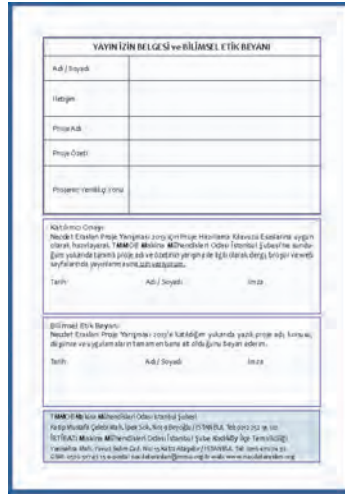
YAYIN İZİN BELGESİ ve BİLİMSEL ETİK BEYANI

| Adı / Soyadı | |
|---|---|
| İletişim | |
| Proje Adı | |
| Proje Özeti | |
| Projenin Yenilikçi Yönü | |

Katılımcı Onayı:
Necdet Eraslan Proje Yarışması 2013 için Proje Hazırlama Kılavuzu Esaslarına uygun olarak hazırlayarak TMMOB Makina Mühendisleri Odası İstanbul Şubesi'ne sunduğum yukarıda tanımlı proje adı ve özetinin yarışma ile ilgili olarak dergi, broşür ve web sayfalarında yayınlanmasına izin veriyorum.

Tarih | Adı / Soyadı | İmza

Bilimsel Etik Beyanı:
Necdet Eraslan Proje Yarışması 2013'e katıldığım yukarıda yazılı proje adı, konusu, değinme ve uygulamaların tamamen bana ait olduğunu beyan ederim.

Tarih | Adı / Soyadı | İmza

TMMOB Makina Mühendisleri Odası İstanbul Şubesi
Katip Mustafa Çelebi Mah. İpek Sok. No: 9 Beyoğlu / İSTANBUL Tel: 0212 252 95 00
İSTİKAMET Makina Mühendisleri Odası İstanbul Şube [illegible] İlçe Temsilciliği
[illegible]
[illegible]